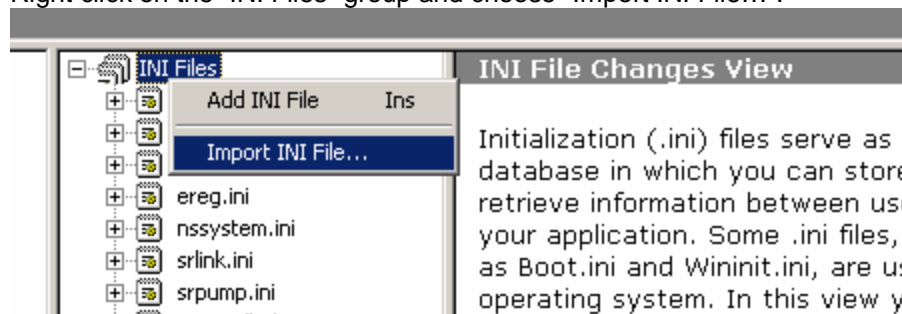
Right-click on the "INI Files" group and choose "Import INI File...".

INI Files

Add INI File Ins

Import INI File...

ereg.ini

nssystem.ini

srlink.ini

srpump.ini

INI File Changes View

Initialization (.ini) files serve as database in which you can store retrieve information between us your application. Some .ini files, as Boot.ini and Wininit.ini, are us operating system. In this view y